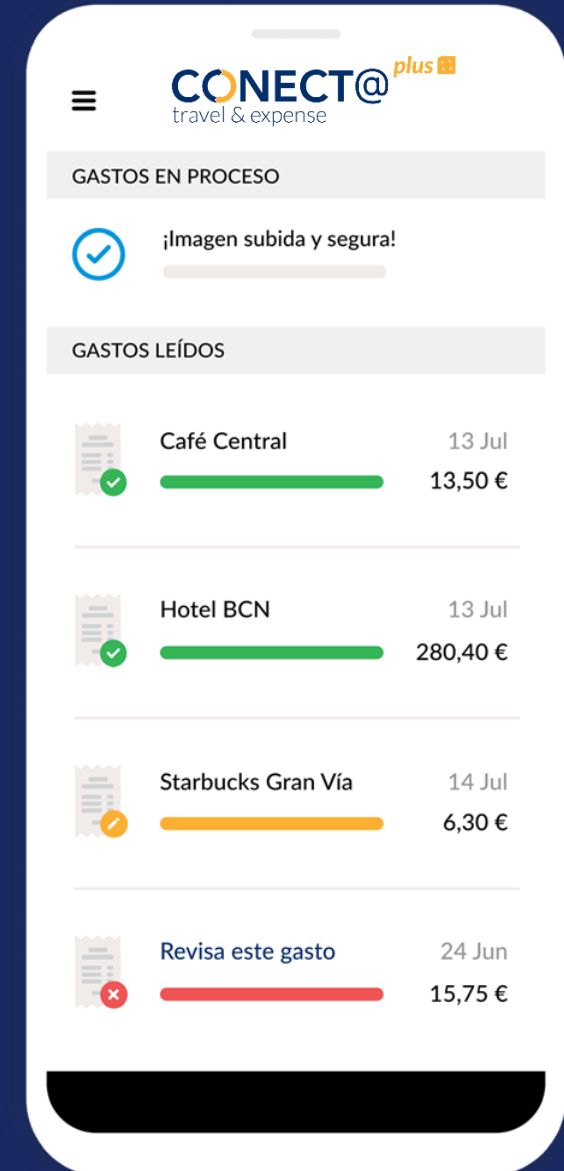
CONECT@ plus
travel & expense

GASTOS EN PROCESO

¡Imagen subida y segura!

GASTOS LEÍDOS

Café Central 13 Jul
13,50 €

Hotel BCN 13 Jul
280,40 €

Starbucks Gran Vía 14 Jul
6,30 €

Revisa este gasto 24 Jun
15,75 €